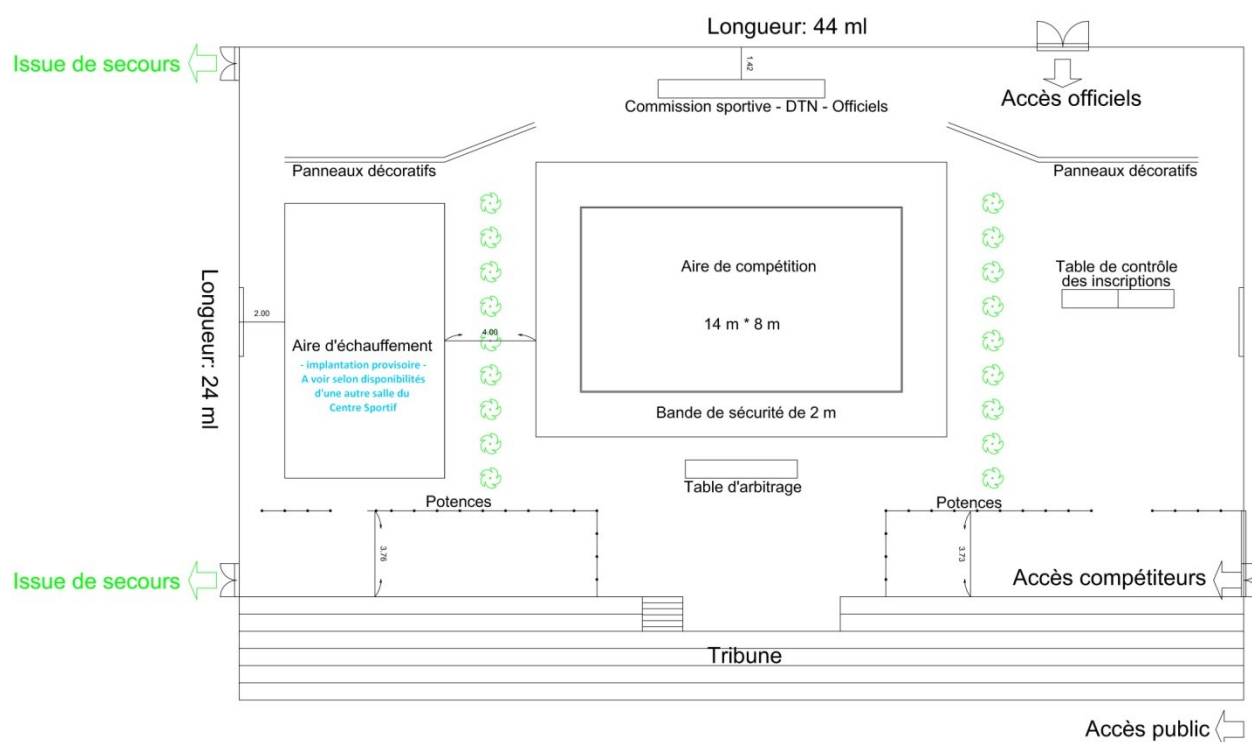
Longueur: 44 ml

Issue de secours

1.42

Commission sportive - DTN - Officiels

Accès officiels

Panneaux décoratifs

Panneaux décoratifs

Aire de compétition

14 m * 8 m

Table de contrôle des inscriptions

Longueur: 24 ml

2.00

Aire d'échauffement

- implantation provisoire - A voir selon disponibilités d'une autre salle du Centre Sportif

4.00

Bande de sécurité de 2 m

Table d'arbitrage

Potences

Potences

3.76

3.73

Issue de secours

Accès compétiteurs

Tribune

Accès public